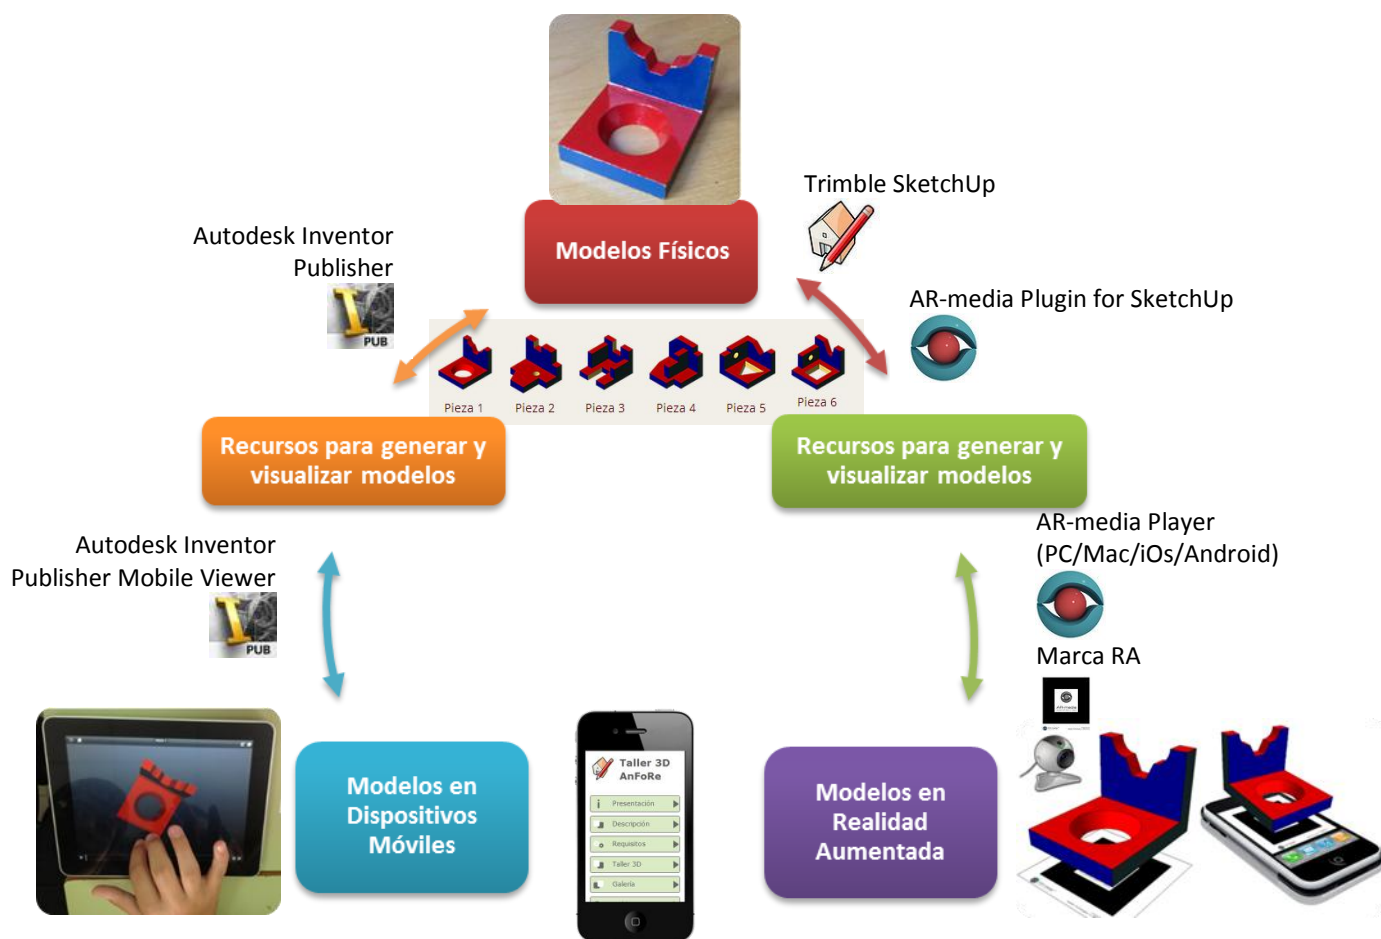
Trimble SketchUp

Autodesk Inventor Publisher

PUB

Modelos Físicos

AR-media Plugin for SketchUp

Pieza 1 Pieza 2 Pieza 3 Pieza 4 Pieza 5 Pieza 6

Recursos para generar y visualizar modelos

Recursos para generar y visualizar modelos

Autodesk Inventor Publisher Mobile Viewer

PUB

AR-media Player (PC/Mac/iOs/Android)

Marca RA

Modelos en Dispositivos Móviles

Taller 3D AnFoRe

Presentación

Descripción

Requisitos

Taller 3D

Galería

Modelos en Realidad Aumentada